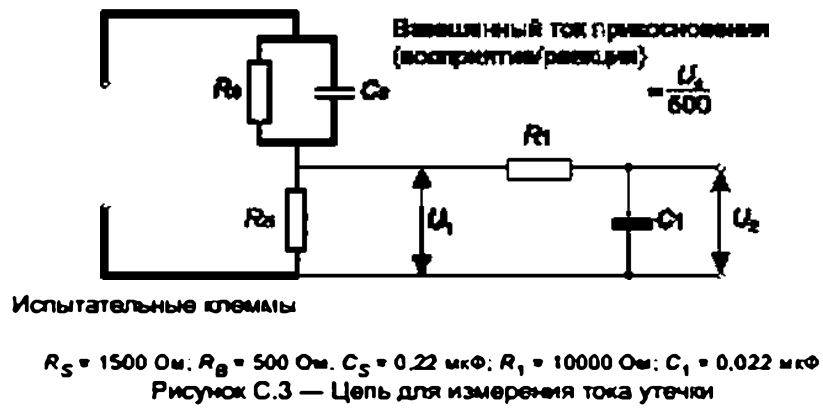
Взвешенный ток прикосновения (восприятие/реакция) $= \frac{U_2}{500}$

$R_B$

$C_S$

$R_S$

$R_1$

$U_1$

$C_1$

$U_2$

Испытательные клеммы

$R_S$ = 1500 Ом; $R_B$ = 500 Ом. $C_S$ = 0,22 мкФ; $R_1$ = 10000 Ом; $C_1$ = 0,022 мкФ

Рисунок С.3 — Цепь для измерения тока утечки